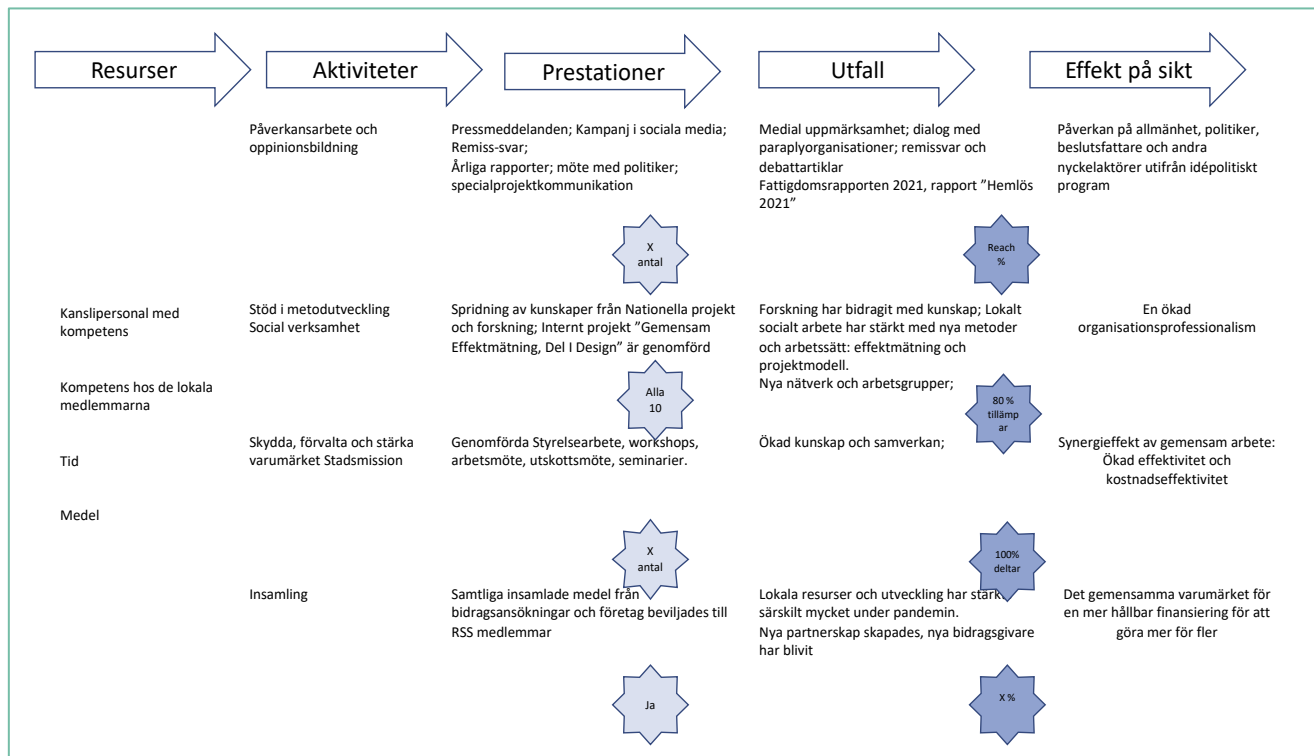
Resurser

Aktiviteter

Prestationer

Utfall

Effekt på sikt

Påverkansarbete och oppinionsbildning

Pressmeddelanden; Kampanj i sociala media; Remiss-svar; Årliga rapporter; möte med politiker; specialprojektkommunikation

Medial uppmärksamhet; dialog med paraplyorganisationer; remissvar och debattartiklar Fattigdomsrapporten 2021, rapport ”Hemlös 2021”

Påverkan på allmänhet, politiker, beslutsfattare och andra nyckelaktörer utifrån idépolitiskt program

X antal

Reach %

Kanslipersonal med kompetens

Kompetens hos de lokala medlemmarna

Tid

Medel

Stöd i metodutveckling Social verksamhet

Spridning av kunskaper från Nationella projekt och forskning; Internt projekt ”Gemensam Effektmätning, Del I Design” är genomförd

Forskning har bidragit med kunskap; Lokalt socialt arbete har stärkt med nya metoder och arbetssätt: effektmätning och projektmodell. Nya nätverk och arbetsgrupper;

En ökad organisationsprofessionalism

Alla 10

80 % tillämpar

Skydda, förvalta och stärka varumärket Stadsmission

Genomförda Styrelsearbete, workshops, arbetsmöte, utskottsmöte, seminarier.

Ökad kunskap och samverkan;

Synergieffekt av gemensam arbete: Ökad effektivitet och kostnadseffektivitet

X antal

100% deltar

Insamling

Samtliga insamlade medel från bidragsansökningar och företag beviljades till RSS medlemmar

Lokala resurser och utveckling har stärkt särskilt mycket under pandemin. Nya partnerskap skapades, nya bidragsgivare har blivit

Det gemensamma varumärket för en mer hållbar finansiering för att göra mer för fler

Ja

X %